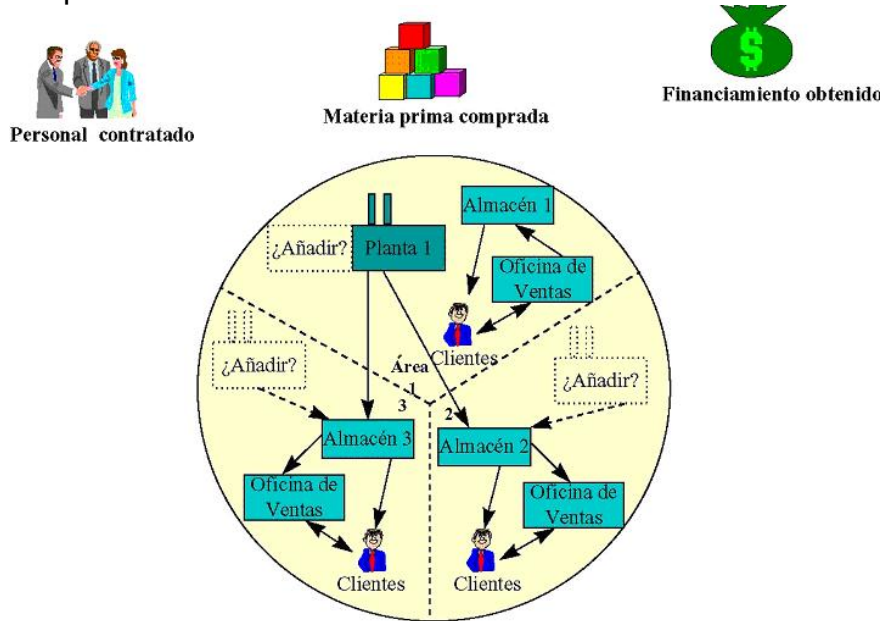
Personal contratado

Materia prima comprada

Financiamiento obtenido

¿Añadir?

Planta 1

Almacén 1

Oficina de Ventas

Clientes

¿Añadir?

Área 1

¿Añadir?

3

2

Almacén 3

Almacén 2

Oficina de Ventas

Oficina de Ventas

Clientes

Clientes